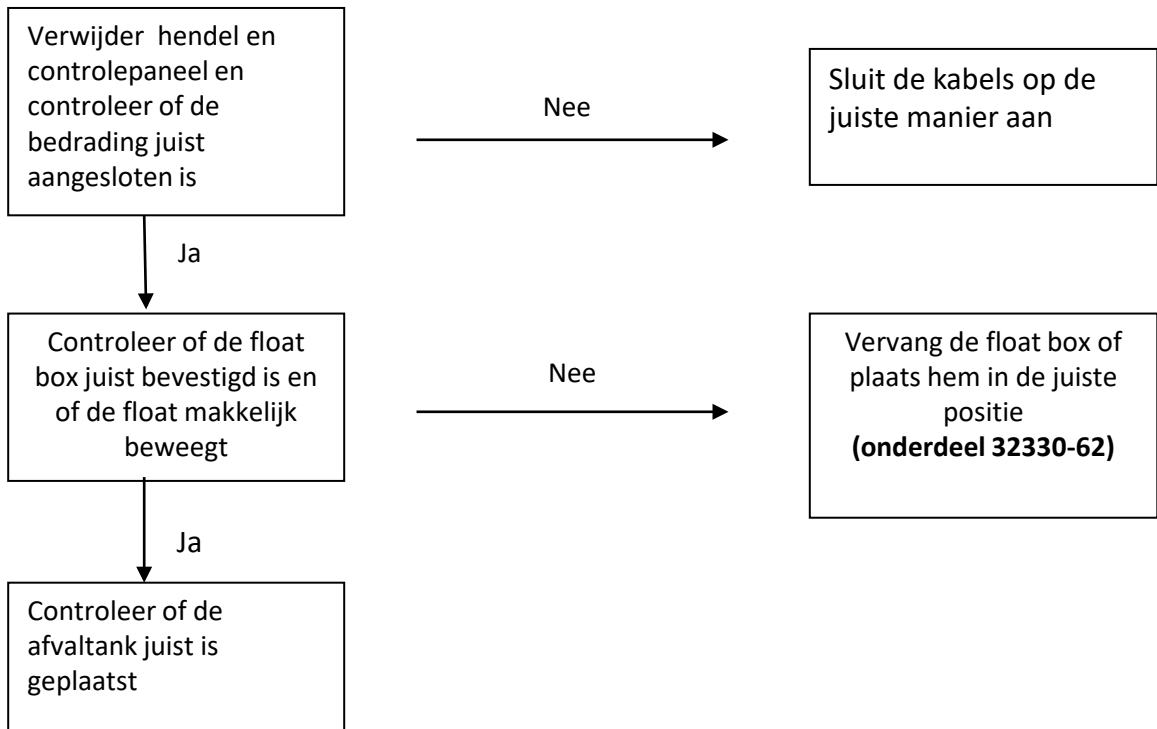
Verwijder hendel en controlepaneel en controleer of de bedrading juist aangesloten is

Nee

Sluit de kabels op de juiste manier aan

Ja

Controleer of de float box juist bevestigd is en of de float makkelijk beweegt

Nee

Vervang de float box of plaats hem in de juiste positie
**(onderdeel 32330-62)**

Ja

Controleer of de afvaltank juist is geplaatst